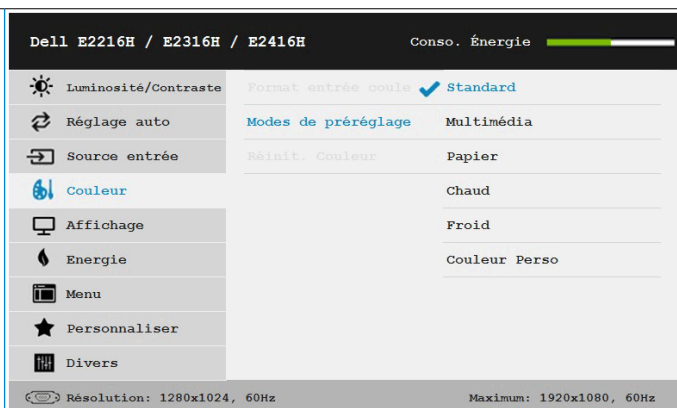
Dell E2216H / E2316H / E2416H

Conso. Énergie

Luminosité/Contraste

Réglage auto

Source entrée

Couleur

Affichage

Energie

Menu

Personnaliser

Divers

Format entrée coule

Modes de préréglage

Réinit. Couleur

Standard

Multimédia

Papier

Chaud

Froid

Couleur Perso

Résolution: 1280x1024, 60Hz

Maximum: 1920x1080, 60Hz